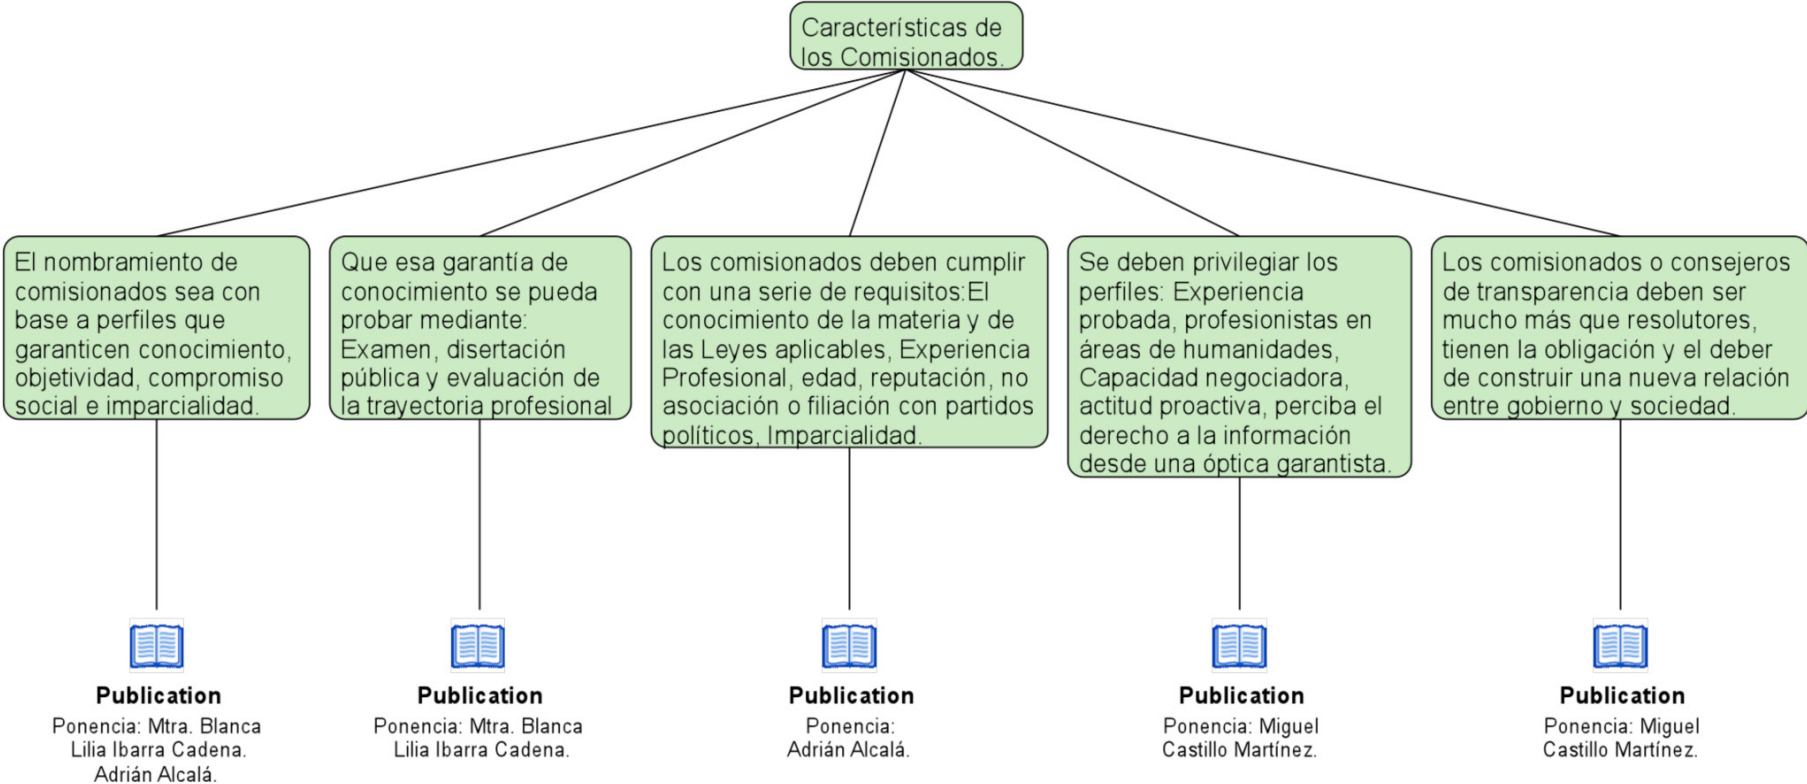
Características de los Comisionados.

El nombramiento de comisionados sea con base a perfiles que garanticen conocimiento, objetividad, compromiso social e imparcialidad.

Que esa garantía de conocimiento se pueda probar mediante: Examen, disertación pública y evaluación de la trayectoria profesional

Los comisionados deben cumplir con una serie de requisitos:El conocimiento de la materia y de las Leyes aplicables, Experiencia Profesional, edad, reputación, no asociación o filiación con partidos políticos, Imparcialidad.

Se deben privilegiar los perfiles: Experiencia probada, profesionistas en áreas de humanidades, Capacidad negociadora, actitud proactiva, perciba el derecho a la información desde una óptica garantista.

Los comisionados o consejeros de transparencia deben ser mucho más que resolutores, tienen la obligación y el deber de construir una nueva relación entre gobierno y sociedad.

Publication
Ponencia: Mtra. Blanca Lilia Ibarra Cadena. Adrián Alcalá.

Publication
Ponencia: Mtra. Blanca Lilia Ibarra Cadena.

Publication
Ponencia: Adrián Alcalá.

Publication
Ponencia: Miguel Castillo Martínez.

Publication
Ponencia: Miguel Castillo Martínez.